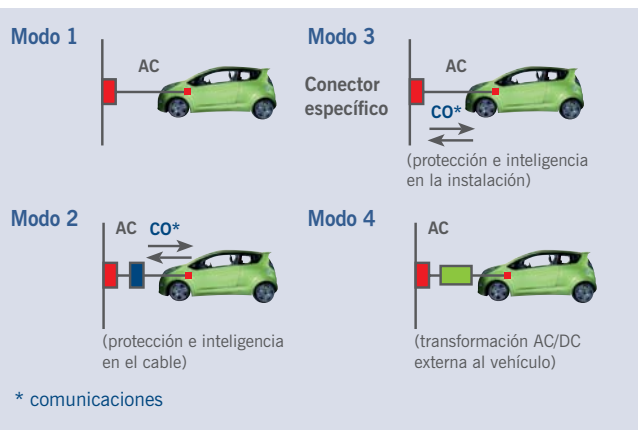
Modo 1

AC

Modo 3

Conector específico

AC

CO*

(protección e inteligencia en la instalación)

Modo 2

AC CO*

(protección e inteligencia en el cable)

Modo 4

AC

(transformación AC/DC externa al vehículo)

* comunicaciones